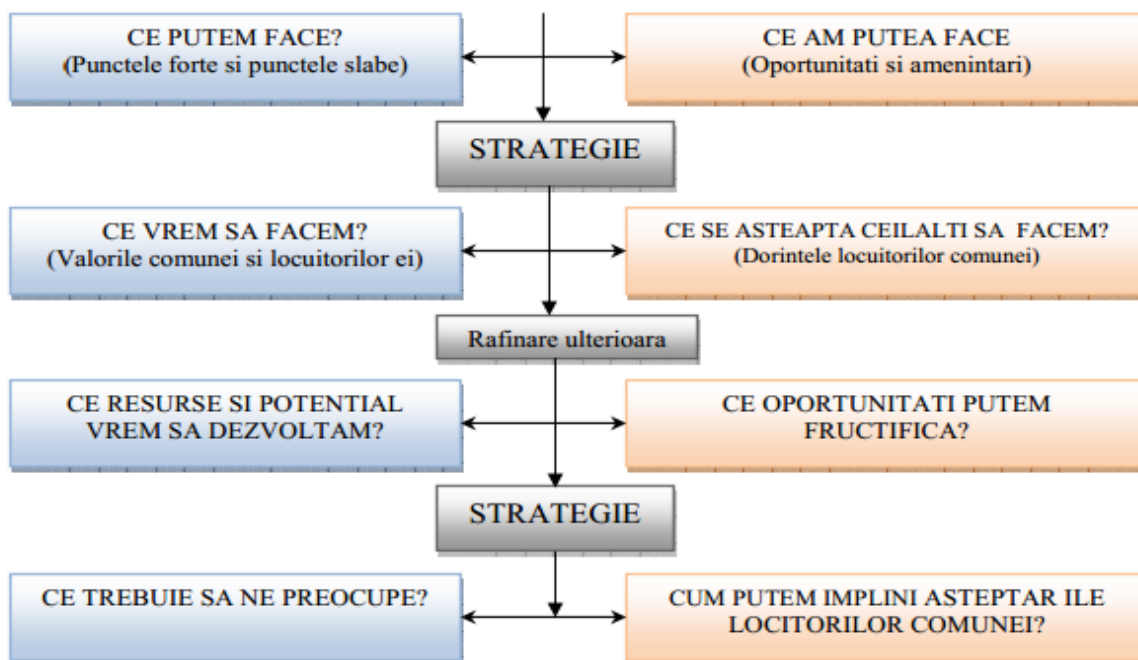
CE PUTEM FACE?
(Punctele forte si punctele slabe)

CE AM PUTEA FACE
(Oportunitati si amenintari)

STRATEGIE

CE VREM SA FACEM?
(Valorile comunei si locuitorilor ei)

CE SE ASTEAPTA CEILALTI SA FACEM?
(Dorintele locuitorilor comunei)

Rafinare ulterioara

CE RESURSE SI POTENTIAL VREM SA DEZVOLTAM?

CE OPORTUNITATI PUTEM FRUCTIFICA?

STRATEGIE

CE TREBUIE SA NE PREOCUPE?

CUM PUTEM IMPLINI ASTEPTAR ILE LOCITORILOR COMUNEI?